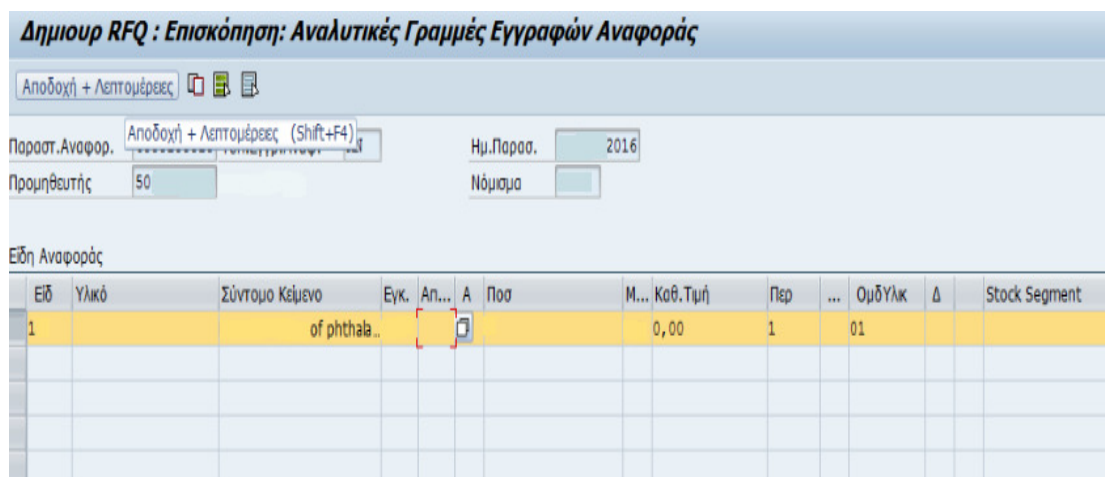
Δημιουρ RFQ : Επισκόπηση: Αναλυτικές Γραμμές Εγγραφών Αναφοράς

Αποδοχή + Λεπτομέρειες

Αποδοχή + Λεπτομέρειες (Shift+F4)

Παραστ.Αναφορ. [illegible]

Ημ.Παρασ. 2016

Προμηθευτής 50

Νόμισμα

Είδη Αναφοράς

| Είδ | Υλικό | Σύντομο Κείμενο | Εγκ. | Απ... | Α | Ποσ | Μ... | Καθ.Τιμή | Περ | ... | ΟμδΥλκ | Δ | Stock Segment |
|---|---|---|---|---|---|---|---|---|---|---|---|---|---|
| 1 | | of phthala... | | | | | | 0,00 | 1 | | 01 | | |